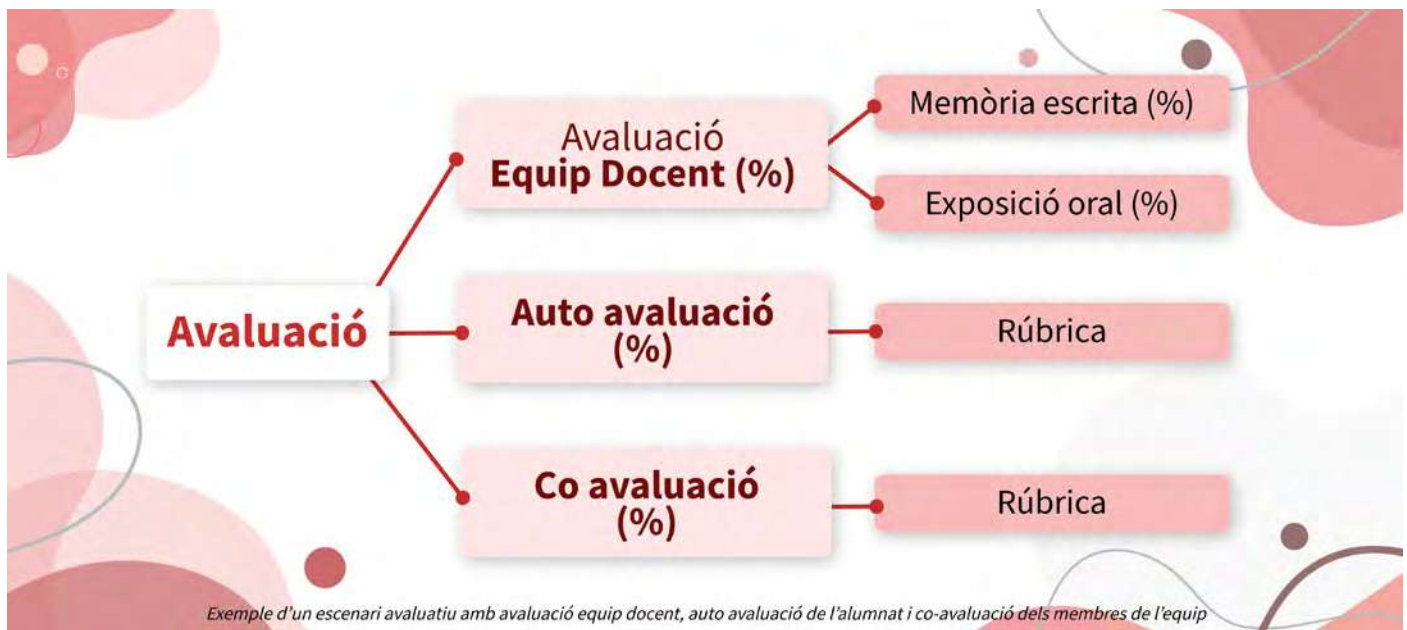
Avaluació

Avaluació
Equip Docent (%)

Memòria escrita (%)

Exposició oral (%)

Auto avaluació (%)

Rúbrica

Co avaluació (%)

Rúbrica

Exemple d'un escenari avaluatiu amb avaluació equip docent, auto avaluació de l'alumnat i co-avaluació dels membres de l'equip